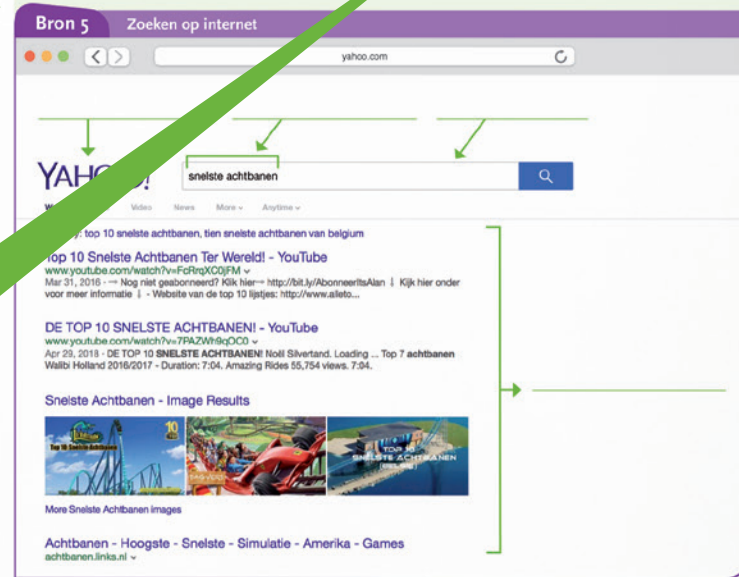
Bron 5 Zoeken op internet

yahoo.com

YAH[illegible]!

snelste achtbanen

W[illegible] Video News More Anytime

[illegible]: top 10 snelste achtbanen, tien snelste achtbanen van belgium

Top 10 Snelste Achtbanen Ter Wereld! - YouTube
www.youtube.com/watch?v=FcRrqXC0jFM
Mar 31, 2016 - Nog niet geabonneerd? Klik hier http://bit.ly/AbonneerItsAlan ↓ Kijk hier onder voor meer informatie ↓ - Website van de top 10 lijstjes: http://www.alleto...

DE TOP 10 SNELSTE ACHTBANEN! - YouTube
www.youtube.com/watch?v=7PAZWh9qOC0
Apr 29, 2018 - DE TOP 10 SNELSTE ACHTBANEN! Noël Silvertand. Loading ... Top 7 achtbanen Walibi Holland 2016/2017 - Duration: 7:04. Amazing Rides 55,754 views. 7:04.

Snelste Achtbanen - Image Results

Top 10 Snelste Achtbanen

TOP 10 SNELSTE ACHTBANEN

More Snelste Achtbanen images

Achtbanen - Hoogste - Snelste - Simulatie - Amerika - Games
achtbanen.links.nl